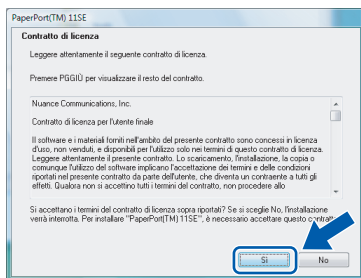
PaperPort(TM) 11SE

Contratto di licenza

Leggere attentamente il seguente contratto di licenza.

Premere PGGIÙ per visualizzare il resto del contratto.

Nuance Communications, Inc.

Contratto di licenza per l'utente finale

Il software e i materiali forniti nell'ambito del presente contratto sono concessi in licenza d'uso, non venduti, e disponibili per l'utilizzo solo nei termini di questo contratto di licenza. Leggere attentamente il presente contratto. Lo scaricamento, l'installazione, la copia o comunque l'utilizzo del software implicano l'accettazione dei termini e delle condizioni riportati nel presente contratto da parte dell'utente, che diventa un contraente a tutti gli effetti. Qualora non si accettino tutti i termini del contratto, non procedere allo

Si accettano i termini del contratto di licenza sopra riportati? Se si sceglie No, l'installazione verrà interrotta. Per installare "PaperPort(TM) 11SE", è necessario accettare questo contratt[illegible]

Sì

No